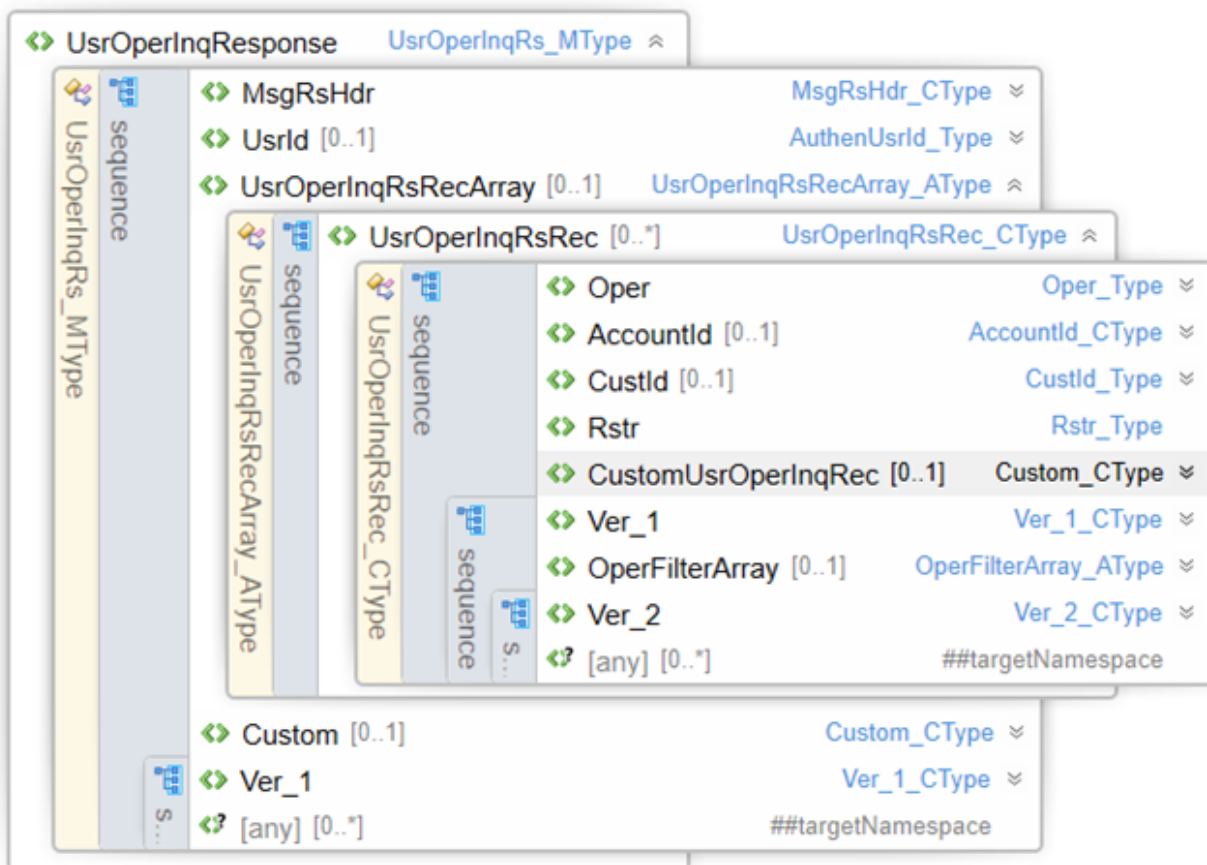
UsrOperInqResponse UsrOperInqRs_MType

UsrOperInqRs_MType

sequence

MsgRsHdr MsgRsHdr_CType

UsrId [0..1] AuthenUsrId_Type

UsrOperInqRsRecArray [0..1] UsrOperInqRsRecArray_AType

UsrOperInqRsRecArray_AType

sequence

UsrOperInqRsRec [0..*] UsrOperInqRsRec_CType

UsrOperInqRsRec_CType

sequence

Oper Oper_Type

AccountId [0..1] AccountId_CType

CustId [0..1] CustId_Type

Rstr Rstr_Type

CustomUsrOperInqRec [0..1] Custom_CType

sequence

Ver_1 Ver_1_CType

OperFilterArray [0..1] OperFilterArray_AType

S...

Ver_2 Ver_2_CType

[any] [0..*] ##targetNamespace

Custom [0..1] Custom_CType

S...

Ver_1 Ver_1_CType

[any] [0..*] ##targetNamespace